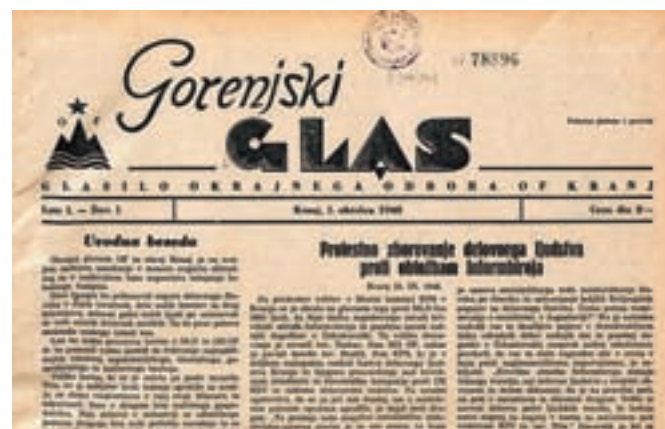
Gorenjski GLAS

78396

GLASILO OKRAJNEGA ODBORA OF KRANJ

Leto I. — Štev. 1

Kranj, 1. oktobra 1948

Cena din 3.-

Uvodna beseda

Protestno zborovanje delovnega ljudstva proti obdolžitvam Informbiroja

Kranj 25. IX. 1948.

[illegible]